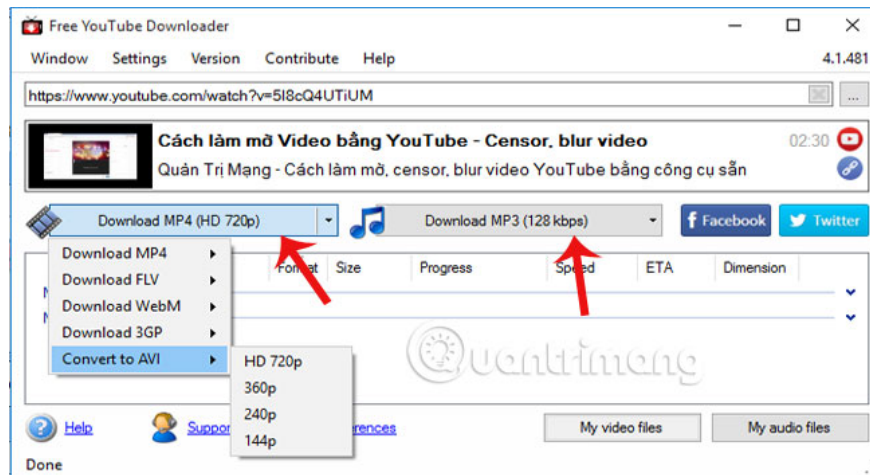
Free YouTube Downloader

Window Settings Version Contribute Help 4.1.481

https://www.youtube.com/watch?v=5I8cQ4UTiUM

...

Cách làm mờ Video bằng YouTube - Censor, blur video 02:30

Quản Trị Mạng - Cách làm mờ, censor, blur video YouTube bằng công cụ sẵn

Download MP4 (HD 720p)

Download MP3 (128 kbps)

Facebook

Twitter

Download MP4

Download FLV

Download WebM

Download 3GP

Convert to AVI

Format Size Progress Speed ETA Dimension

HD 720p

360p

240p

144p

quantrimang

Help

Suppor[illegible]

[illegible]rences

My video files

My audio files

Done